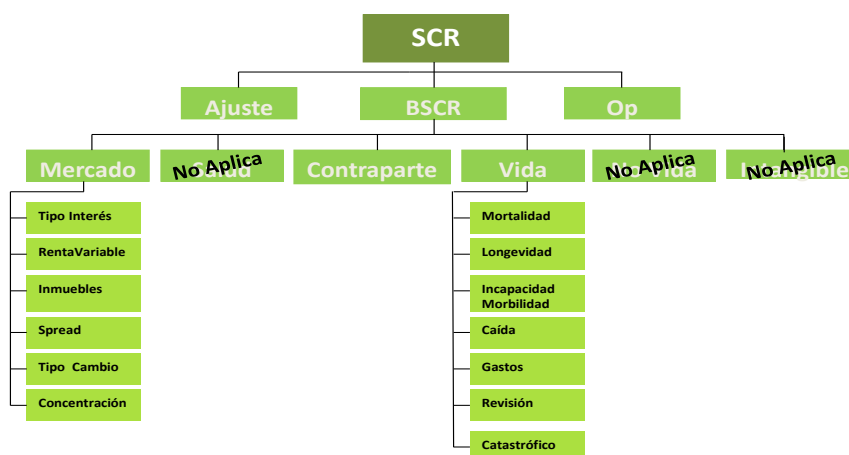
SCR

Ajuste

BSCR

Op

Mercado

No Aplica

Contraparte

Vida

No Aplica

No Aplica

Tipo Interés

RentaVariable

Inmuebles

Spread

Tipo Cambio

Concentración

Mortalidad

Longevidad

Incapacidad Morbilidad

Caída

Gastos

Revisión

Catastrófico